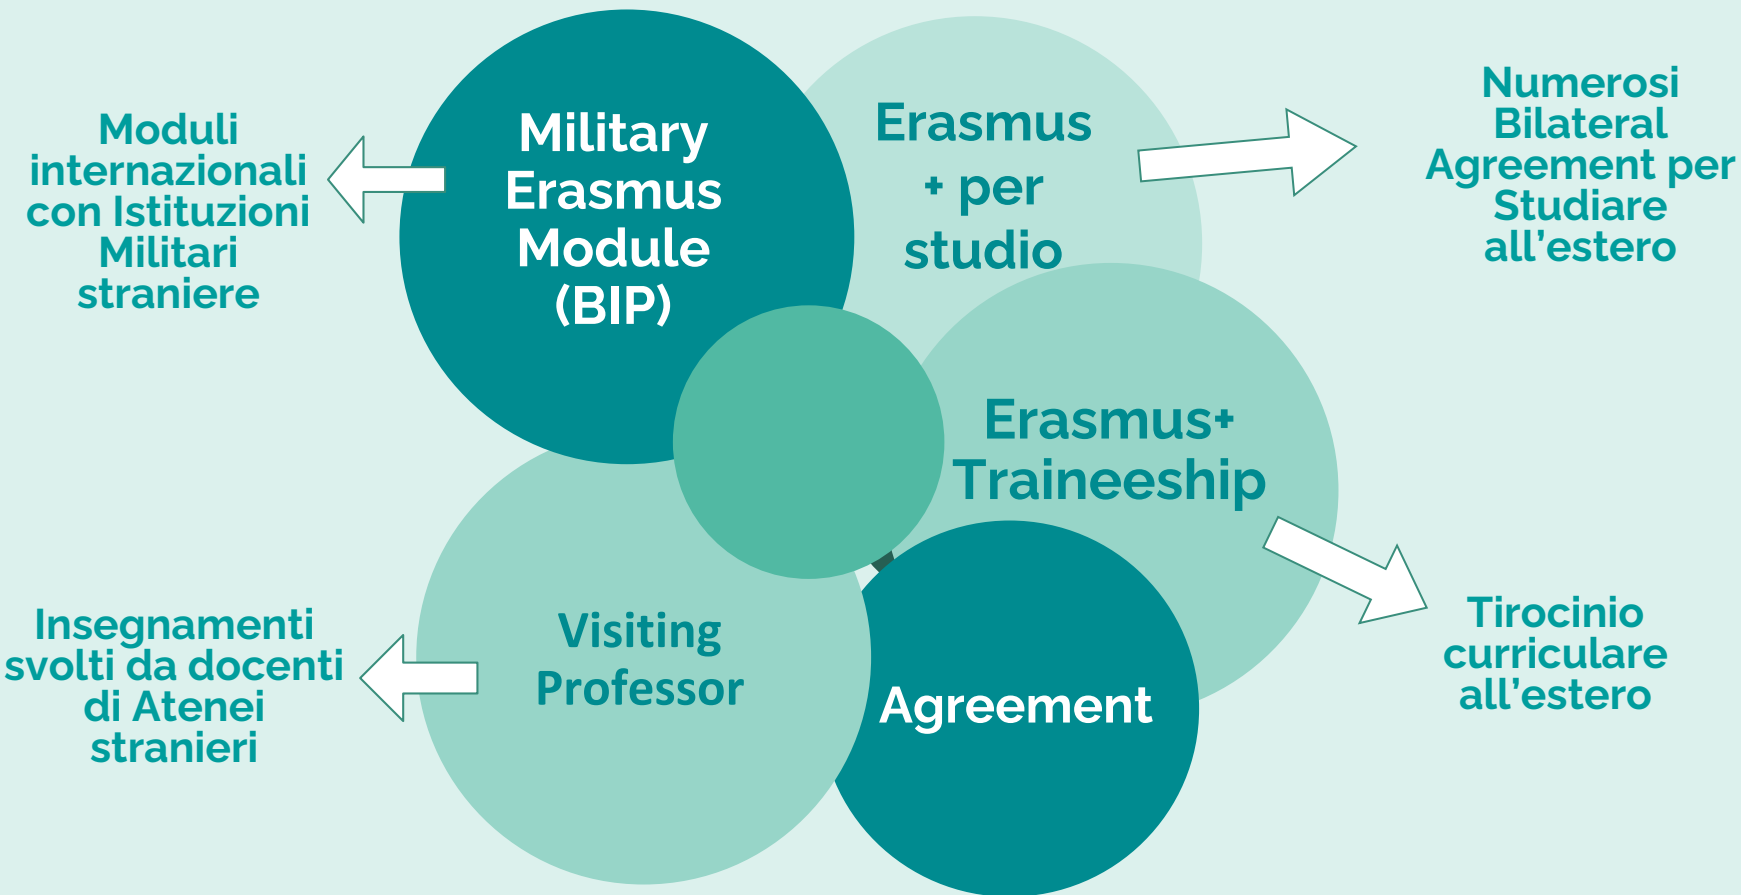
Moduli internazionali con Istituzioni Militari straniere

Military Erasmus Module (BIP)

Erasmus + per studio

Numerosi Bilateral Agreement per Studiare all’estero

Erasmus+ Traineeship

Tirocinio curriculare all’estero

Insegnamenti svolti da docenti di Atenei stranieri

Visiting Professor

Agreement